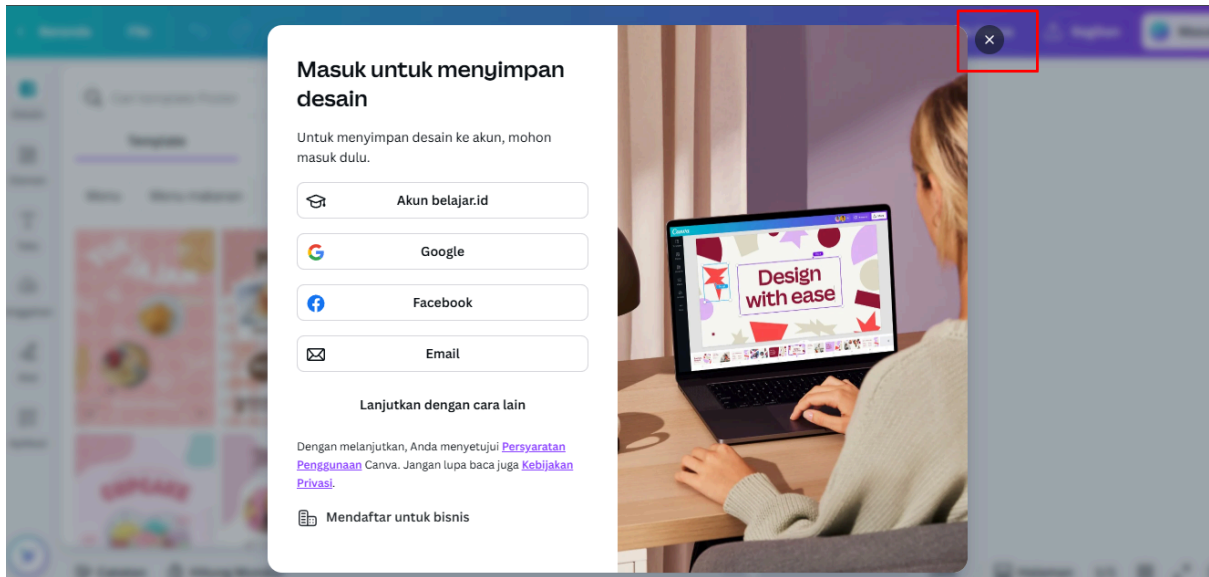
Masuk untuk menyimpan desain

Untuk menyimpan desain ke akun, mohon masuk dulu.

Akun belajar.id

Google

Facebook

Email

Lanjutkan dengan cara lain

Dengan melanjutkan, Anda menyetujui Persyaratan Penggunaan Canva. Jangan lupa baca juga Kebijakan Privasi.

Mendaftar untuk bisnis

Design with ease

×